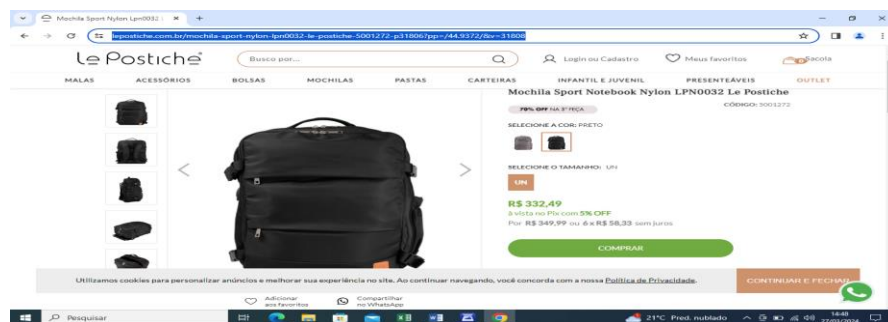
Mochila Sport Nylon Lpn0032 | ×  +

lepostiche.com.br/mochila-sport-nylon-lpn0032-le-postiche-5001272-p31806?pp=/44.9372/&v=31808

Le Postiche

Busca por...

Login ou Cadastro

Meus favoritos

Sacola

MALAS ACESSÓRIOS BOLSAS MOCHILAS PASTAS CARTEIRAS INFANTIL E JUVENIL PRESENTEÁVEIS OUTLET

Mochila Sport Notebook Nylon LPN0032 Le Postiche

70% OFF NA 3ª PEÇA

CÓDIGO: 5001272

SELECIONE A COR: PRETO

SELECIONE O TAMANHO: UN

UN

R$ 332,49

à vista no Pix com 5% OFF

Por R$ 349,99 ou 6 x R$ 58,33 sem juros

COMPRAR

Utilizamos cookies para personalizar anúncios e melhorar sua experiência no site. Ao continuar navegando, você concorda com a nossa Política de Privacidade.

CONTINUAR E FECHAR

Adicionar aos favoritos

Compartilhar no WhatsApp

Pesquisar

21°C Pred. nublado

14:48
27/03/2024